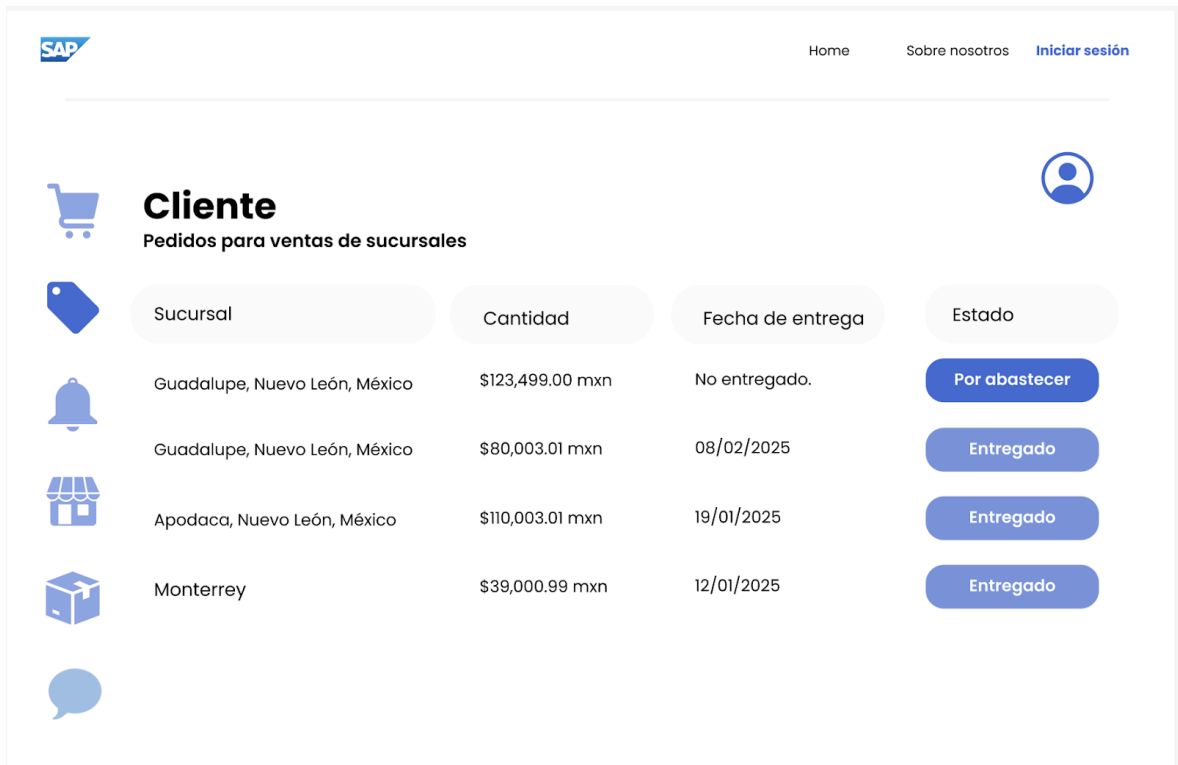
SAP

Home Sobre nosotros Iniciar sesión

Cliente
Pedidos para ventas de sucursales

| Sucursal | Cantidad | Fecha de entrega | Estado |
|---|---|---|---|
| Guadalupe, Nuevo León, México | \$123,499.00 mxn | No entregado. | Por abastecer |
| Guadalupe, Nuevo León, México | \$80,003.01 mxn | 08/02/2025 | Entregado |
| Apodaca, Nuevo León, México | \$110,003.01 mxn | 19/01/2025 | Entregado |
| Monterrey | \$39,000.99 mxn | 12/01/2025 | Entregado |